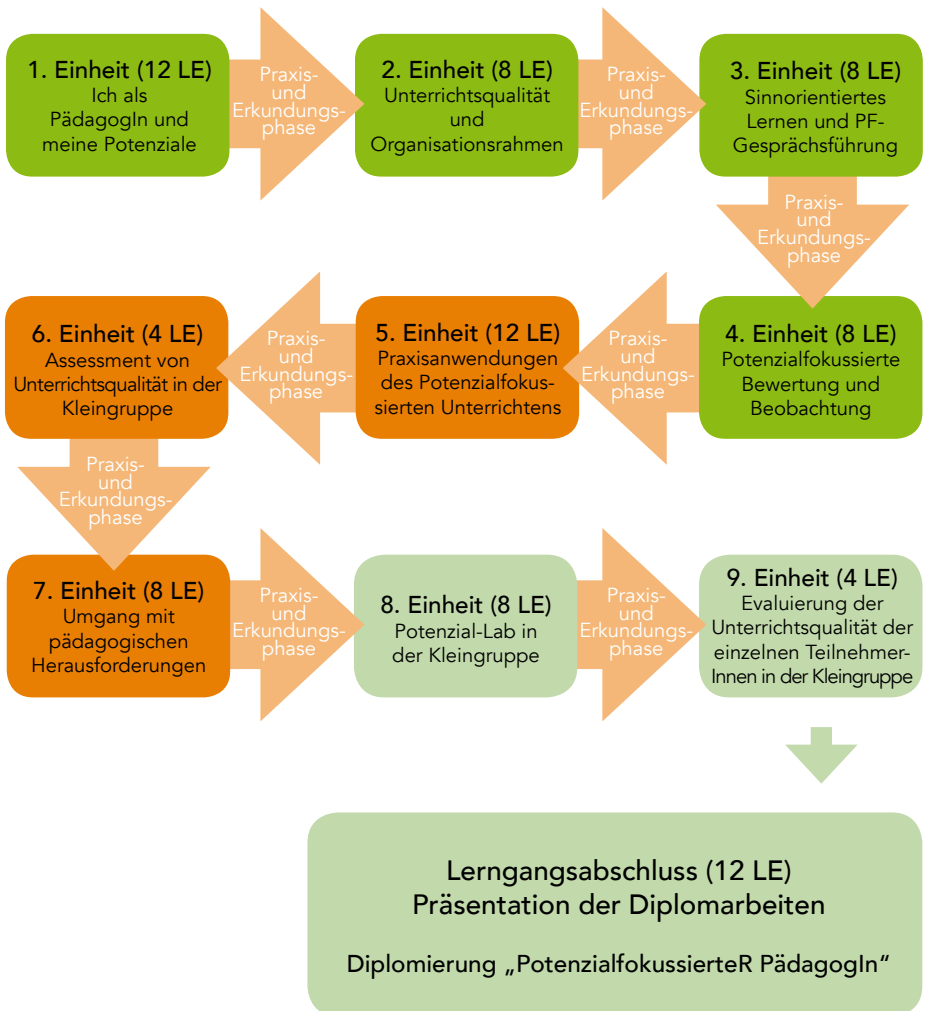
1. Einheit (12 LE)
Ich als PädagogIn und meine Potenziale

Praxis- und Erkundungsphase

2. Einheit (8 LE)
Unterrichtsqualität und Organisationsrahmen

Praxis- und Erkundungsphase

3. Einheit (8 LE)
Sinnorientiertes Lernen und PF-Gesprächsführung

Praxis- und Erkundungsphase

6. Einheit (4 LE)
Assessment von Unterrichtsqualität in der Kleingruppe

Praxis- und Erkundungsphase

5. Einheit (12 LE)
Praxisanwendungen des Potenzialfokussierten Unterrichtens

Praxis- und Erkundungsphase

4. Einheit (8 LE)
Potenzialfokussierte Bewertung und Beobachtung

Praxis- und Erkundungsphase

7. Einheit (8 LE)
Umgang mit pädagogischen Herausforderungen

Praxis- und Erkundungsphase

8. Einheit (8 LE)
Potenzial-Lab in der Kleingruppe

Praxis- und Erkundungsphase

9. Einheit (4 LE)
Evaluierung der Unterrichtsqualität der einzelnen TeilnehmerInnen in der Kleingruppe

Lerngangsabschluss (12 LE)
Präsentation der Diplomarbeiten

Diplomierung „PotenzialfokussierteR PädagogIn"